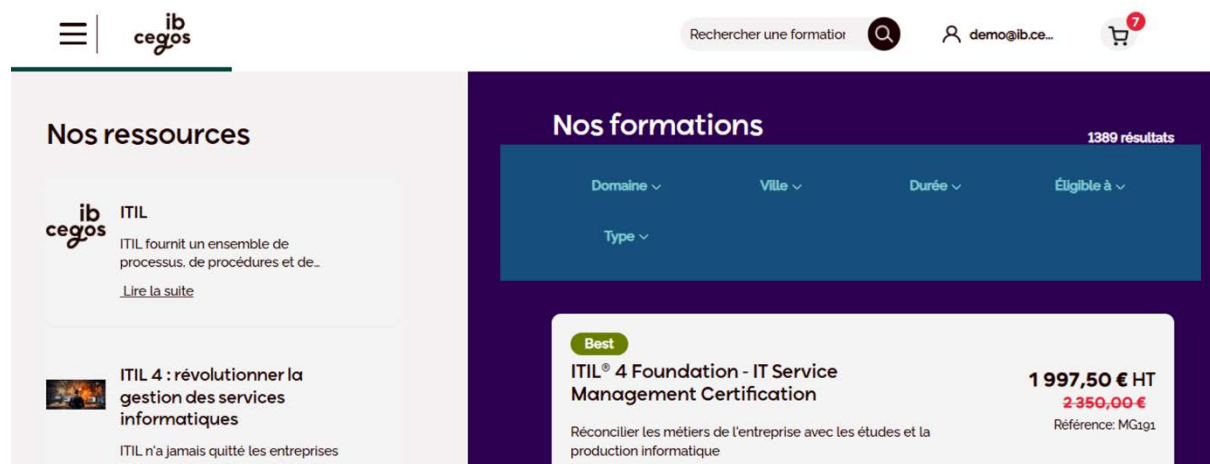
ib cegos

Rechercher une formatior

demo@ib.ce...

7

Nos ressources

ib cegos

ITIL

ITIL fournit un ensemble de processus, de procédures et de...

Lire la suite

ITIL 4 : révolutionner la gestion des services informatiques

ITIL n'a jamais quitté les entreprises

Nos formations

1389 résultats

Domaine

Ville

Durée

Éligible à

Type

Best

ITIL® 4 Foundation - IT Service Management Certification

1 997,50 € HT

2 350,00 €

Référence: MG191

Réconcilier les métiers de l'entreprise avec les études et la production informatique